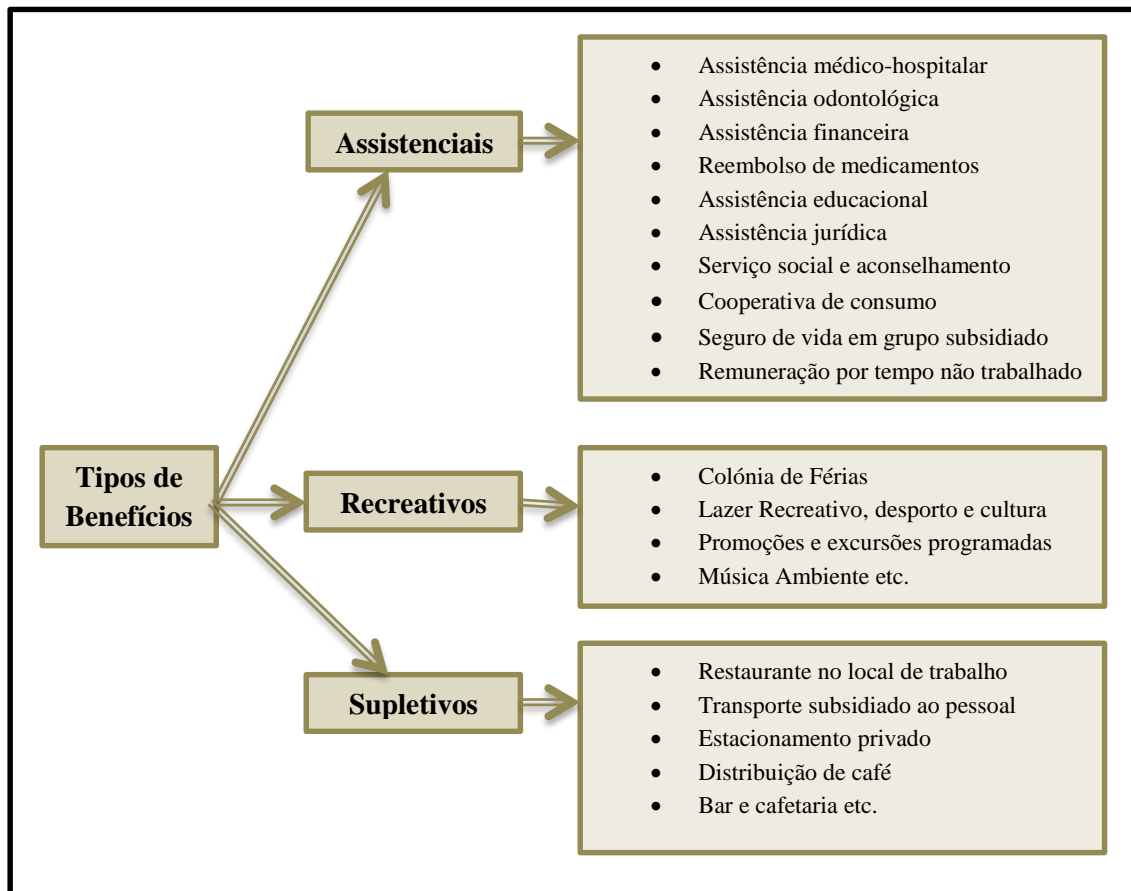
Tipos de Benefícios

Assistenciais

- Assistência médico-hospitalar
- Assistência odontológica
- Assistência financeira
- Reembolso de medicamentos
- Assistência educacional
- Assistência jurídica
- Serviço social e aconselhamento
- Cooperativa de consumo
- Seguro de vida em grupo subsidiado
- Remuneração por tempo não trabalhado

Recreativos

- Colónia de Férias
- Lazer Recreativo, desporto e cultura
- Promoções e excursões programadas
- Música Ambiente etc.

Supletivos

- Restaurante no local de trabalho
- Transporte subsidiado ao pessoal
- Estacionamento privado
- Distribuição de café
- Bar e cafetaria etc.